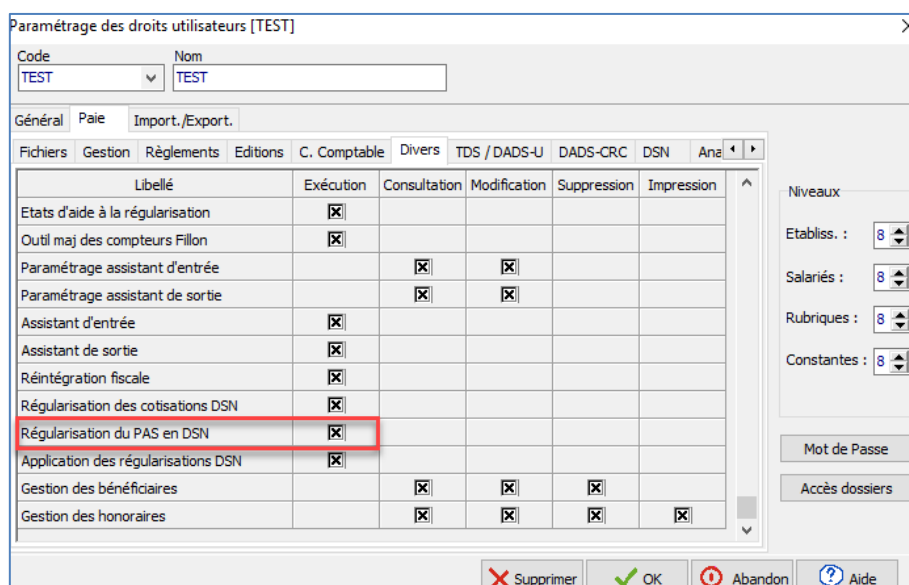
Paramétrage des droits utilisateurs [TEST]

Code
TEST

Nom
TEST

Général | Paie | Import./Export.

Fichiers | Gestion | Règlements | Editions | C. Comptable | Divers | TDS / DADS-U | DADS-CRC | DSN | Ana

| Libellé | Exécution | Consultation | Modification | Suppression | Impression |
|---|---|---|---|---|---|
| Etats d'aide à la régularisation | ☒ | | | | |
| Outil maj des compteurs Fillon | ☒ | | | | |
| Paramétrage assistant d'entrée | | ☒ | ☒ | | |
| Paramétrage assistant de sortie | | ☒ | ☒ | | |
| Assistant d'entrée | ☒ | | | | |
| Assistant de sortie | ☒ | | | | |
| Réintégration fiscale | ☒ | | | | |
| Régularisation des cotisations DSN | ☒ | | | | |
| Régularisation du PAS en DSN | ☒ | | | | |
| Application des régularisations DSN | ☒ | | | | |
| Gestion des bénéficiaires | | ☒ | ☒ | ☒ | |
| Gestion des honoraires | | ☒ | ☒ | ☒ | ☒ |

Niveaux
Etabliss. : 8
Salariés : 8
Rubriques : 8
Constantes : 8

Mot de Passe
Accès dossiers

Supprimer
OK
Abandon
Aide